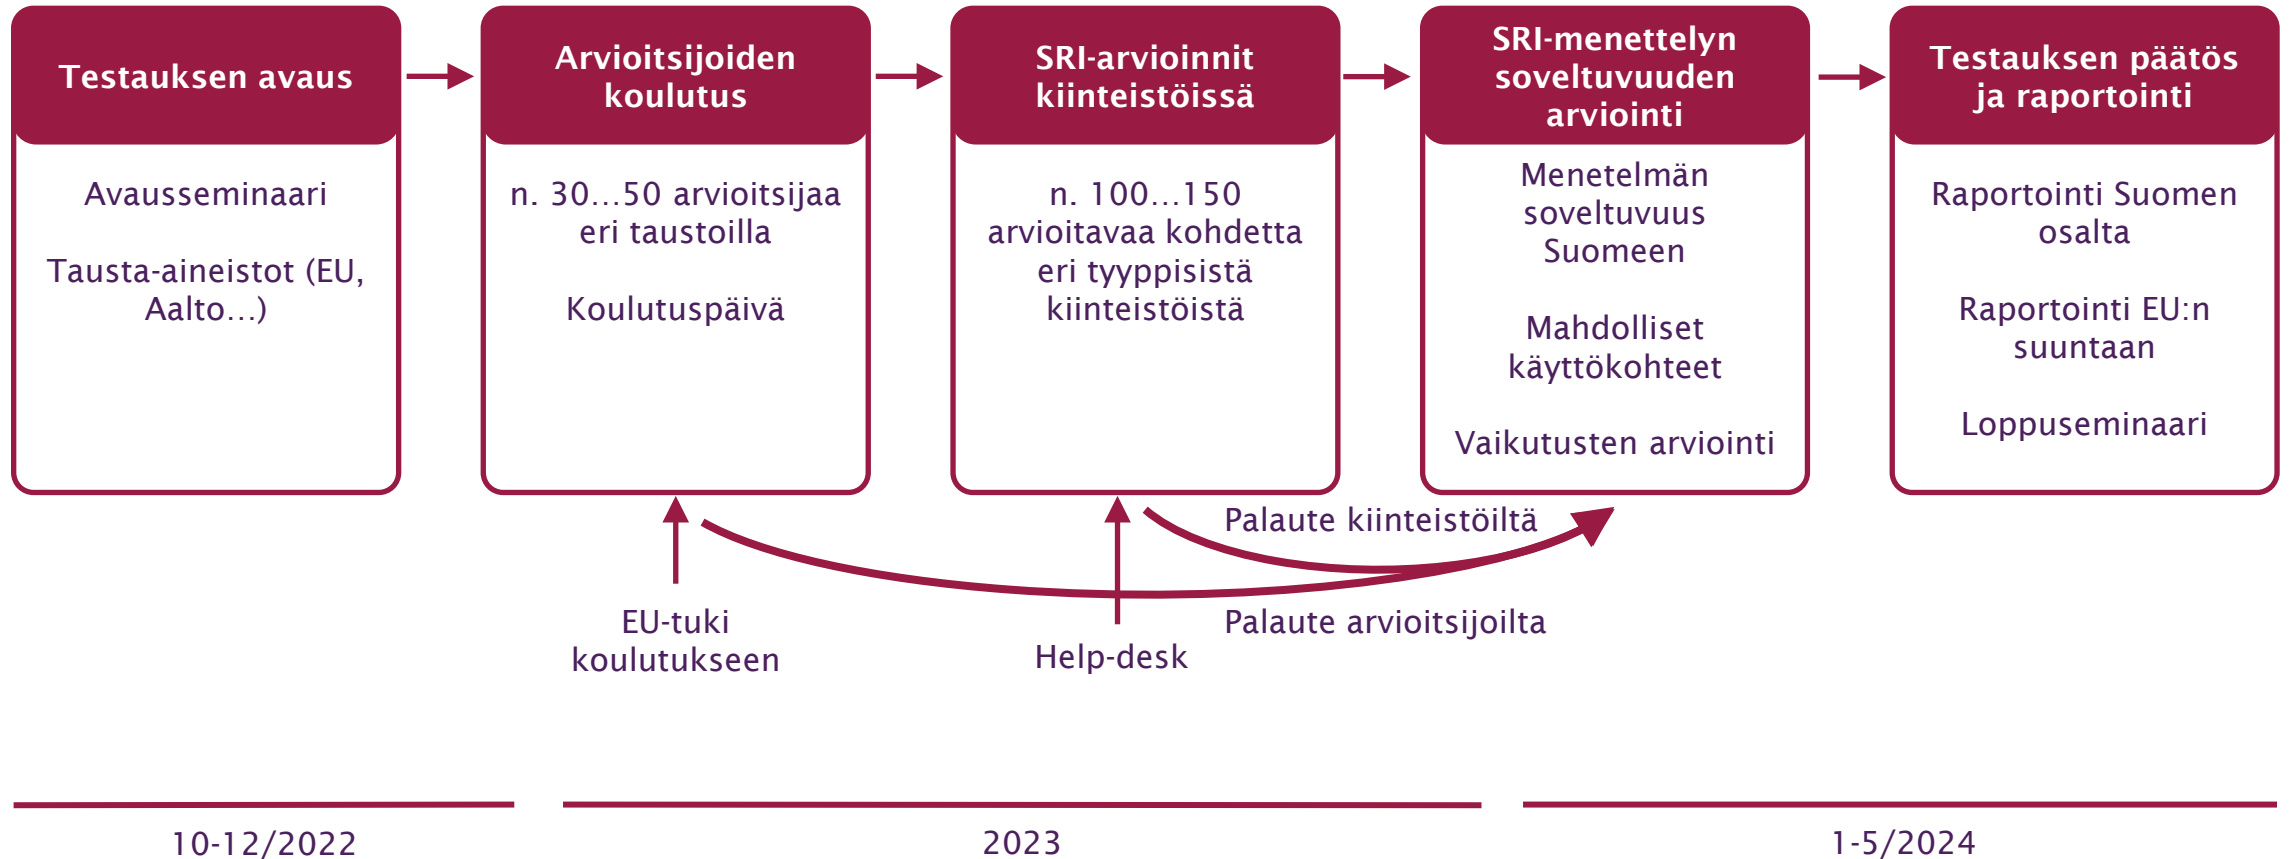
Testauksen avaus

Avausseminaari

Tausta-aineistot (EU, Aalto…)

Arvioitsijoiden koulutus

n. 30…50 arvioitsijaa eri taustoilla

Koulutuspäivä

SRI-arvioinnit kiinteistöissä

n. 100…150 arvioitavaa kohdetta eri tyyppisistä kiinteistöistä

SRI-menettelyn soveltuvuuden arviointi

Menetelmän soveltuvuus Suomeen

Mahdolliset käyttökohteet

Vaikutusten arviointi

Testauksen päätös ja raportointi

Raportointi Suomen osalta

Raportointi EU:n suuntaan

Loppuseminaari

Palaute kiinteistöiltä

Palaute arvioitsijoilta

EU-tuki koulutukseen

Help-desk

10-12/2022

2023

1-5/2024